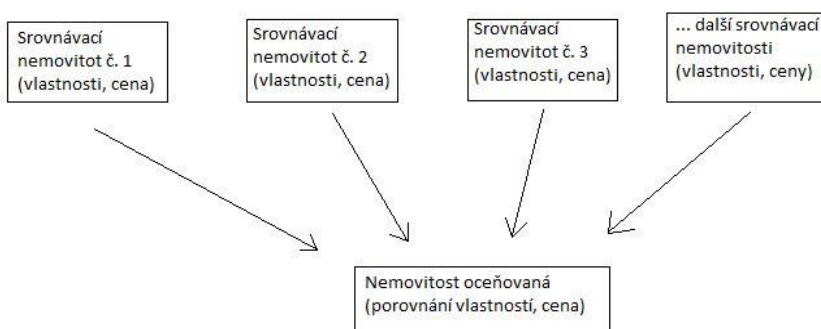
Srovnávací nemovitot č. 1 (vlastnosti, cena)

Srovnávací nemovitot č. 2 (vlastnosti, cena)

Srovnávací nemovitot č. 3 (vlastnosti, cena)

... další srovnávací nemovitosti (vlastnosti, ceny)

Nemovitost oceňovaná (porovnání vlastností, cena)